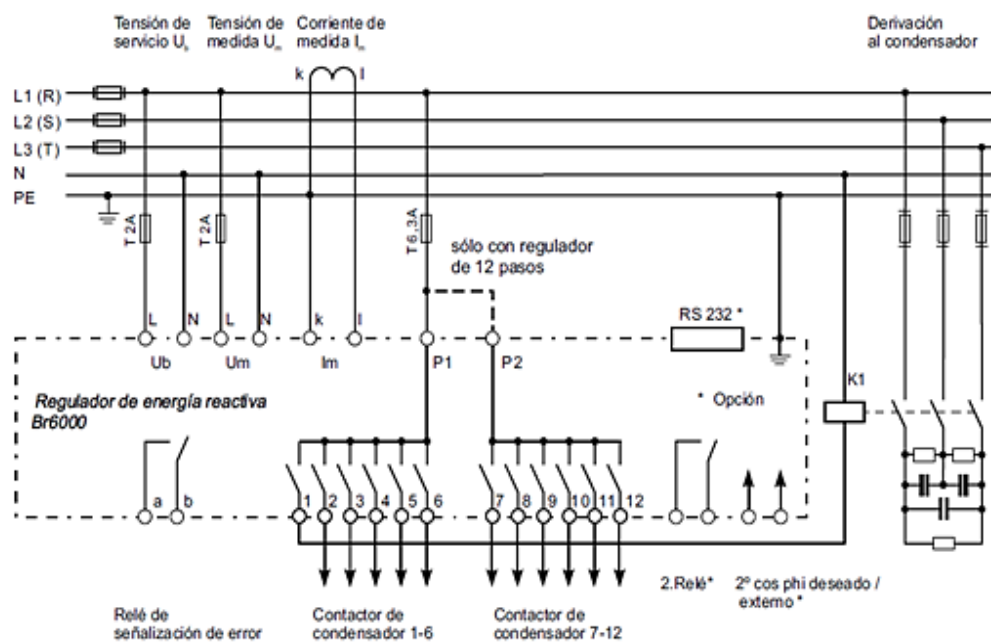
Tensión de servicio $U_b$

Tensión de medida $U_m$

Corriente de medida $I_m$

Derivación al condensador

k l

L1 (R)
L2 (S)
L3 (T)
N
PE

T 2A

T 2A

T 6,3A

sólo con regulador de 12 pasos

L N L N k l

Ub Um Im P1 P2

RS 232 *

Regulador de energía reactiva Br6000

* Opción

K1

a b

1 2 3 4 5 6 7 8 9 10 11 12

2.Relé*

2º cos phi deseado / externo *

Relé de señalización de error

Contactor de condensador 1-6

Contactor de condensador 7-12